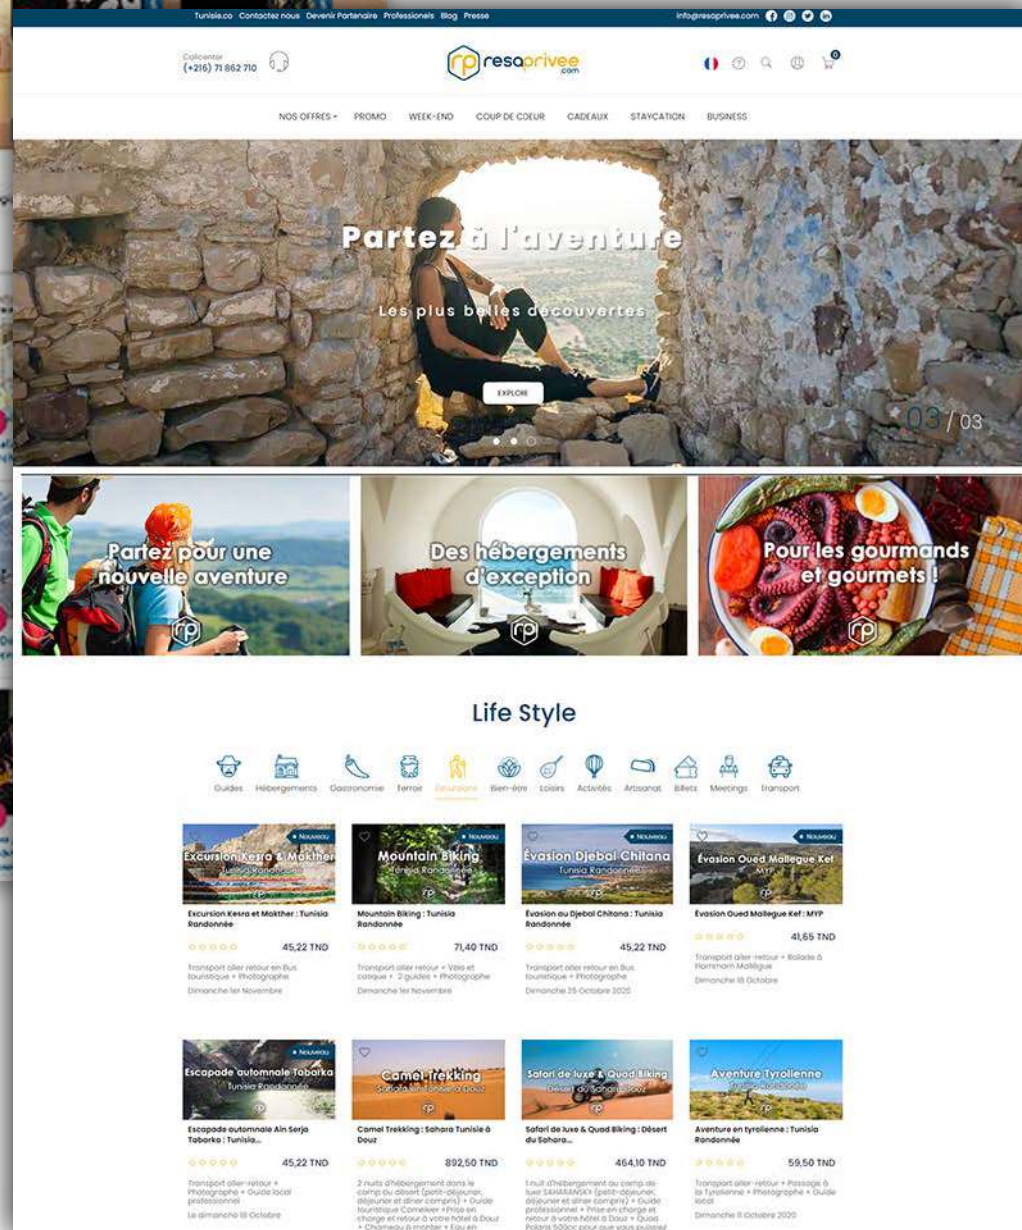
Tunisia.co Contactez nous Devenir Partenaire Professionels Blog Presse

info@resaprivee.com

Callcenter
(+216) 71 862 710

resaprivee.com

NOS OFFRES PROMO WEEK-END COUP DE COEUR CADEAUX STAYCATION BUSINESS

Partez à l'aventure

Les plus belles découvertes

EXPLORE

03 / 03

Partez pour une nouvelle aventure

Des hébergements d'exception

Pour les gourmands et gourmets !

Life Style

Guides Hébergements Gastronomie Terroir Excursions Bien-être Loisirs Activités Artisanat Billets Meetings Transport

Nouveau
Excursion Kesra & Mokther
Tunisia Randonnée
Excursion Kesra et Mokther : Tunisia Randonnée
45,22 TND
Transport aller retour en Bus touristique + Photographe
Dimanche 1er Novembre

Nouveau
Mountain Biking
Tunisia Randonnée
Mountain Biking : Tunisia Randonnée
71,40 TND
Transport aller retour + Vélo et casque + 2 guides + Photographe
Dimanche 1er Novembre

Nouveau
Évasion Djebal Chitana
Tunisia Randonnée
Evasion au Djebal Chitana : Tunisia Randonnée
45,22 TND
Transport aller retour en Bus touristique + Photographe
Dimanche 25 Octobre 2020

Nouveau
Évasion Oued Mallegue Kef
MYP
Evasion Oued Mallegue Kef : MYP
41,65 TND
Transport aller-retour + Balade à Hammam Mallegue
Dimanche 18 Octobre

Nouveau
Escapade automnale Tabarka
Tunisia Randonnée
Escapade automnale Ain Serja Tabarka : Tunisia...
45,22 TND
Transport aller-retour + Photographe + Guide local professionnel
Le dimanche 18 Octobre

Camel Trekking
Sahara Tunisie à Douz
Camel Trekking : Sahara Tunisie à Douz
892,50 TND
2 nuits d'hébergement dans le camp au désert (petit-déjeuner, déjeuner et dîner compris) + Guide touristique Cameleer + Prise en charge et retour à votre hôtel à Douz + Chameau à monter + Eau en

Safari de luxe & Quad Biking
Désert du Sahara Douz
Safari de luxe & Quad Biking : Désert du Sahara...
464,10 TND
1 nuit d'hébergement au camp de luxe SAHARANSKY (petit-déjeuner, déjeuner et dîner compris) + Guide professionnel + Prise en charge et retour à votre hôtel à Douz + Quad Polaris 500cc pour que vous puissiez

Aventure Tyrolienne
Tunisia Randonnée
Aventure en tyrolienne : Tunisia Randonnée
59,50 TND
Transport aller-retour + Passage à la Tyrolienne + Photographe + Guide local
Dimanche 11 Octobre 2020